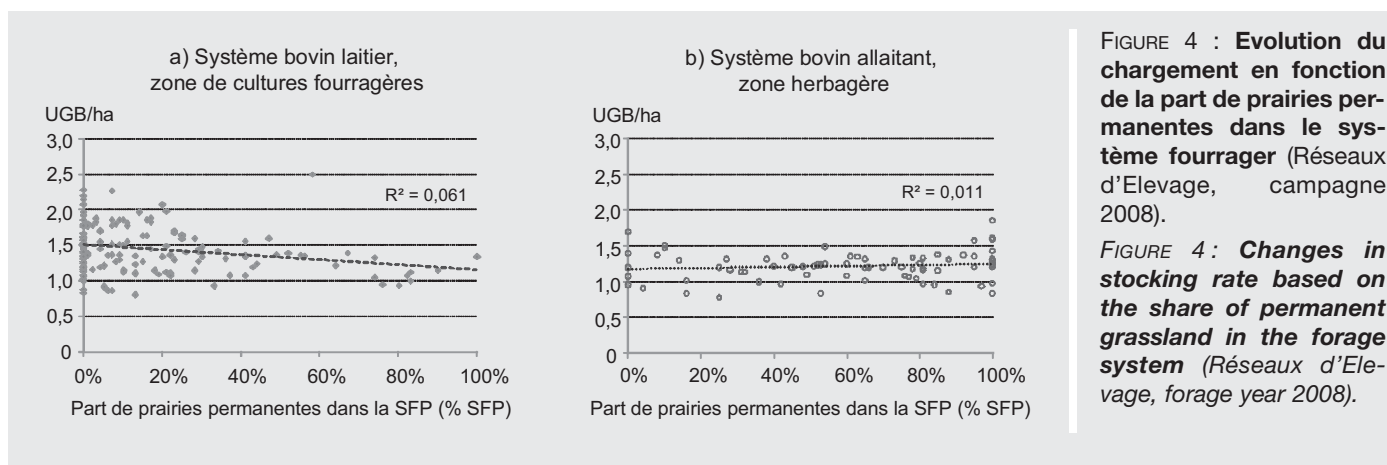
a) Système bovin laitier, zone de cultures fourragères

UGB/ha

3,0

2,5

2,0

1,5

1,0

0,5

0

R² = 0,061

0%

20%

40%

60%

80%

100%

Part de prairies permanentes dans la SFP (% SFP)

b) Système bovin allaitant, zone herbagère

UGB/ha

3,0

2,5

2,0

1,5

1,0

0,5

0

R² = 0,011

0%

20%

40%

60%

80%

100%

Part de prairies permanentes dans la SFP (% SFP)

FIGURE 4 : **Evolution du chargement en fonction de la part de prairies permanentes dans le système fourrager** (Réseaux d'Elevage, campagne 2008).

*FIGURE 4 : **Changes in stocking rate based on the share of permanent grassland in the forage system** (Réseaux d'Elevage, forage year 2008).*